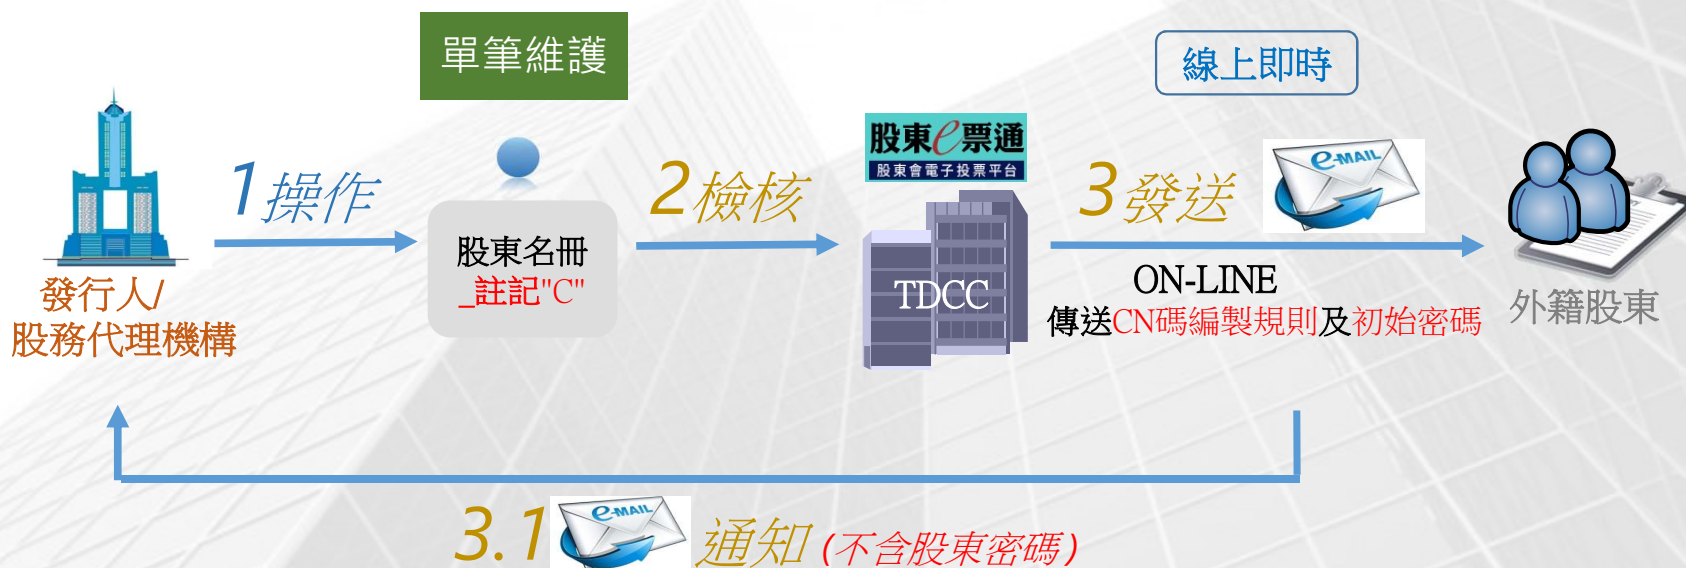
單筆維護

線上即時

股東e票通
股東會電子投票平台

1操作

2檢核

3發送

e-MAIL

發行人/
股務代理機構

股東名冊
_註記"C"

TDCC

ON-LINE
傳送CN碼編製規則及初始密碼

外籍股東

3.1

e-MAIL

通知(不含股東密碼)